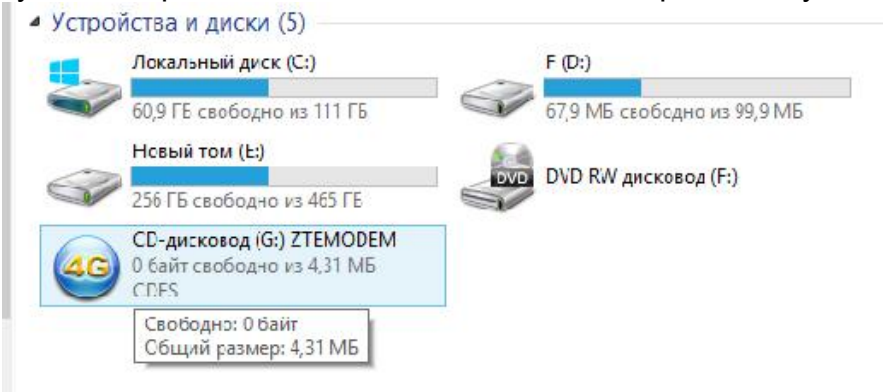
Устройства и диски (5)

Локальный диск (C:)
60,9 ГБ свободно из 111 ГБ

F (D:)
67,9 МБ свободно из 99,9 МБ

Новый том (E:)
256 ГБ свободно из 465 ГБ

DVD
DVD RW дисковод (F:)

4G
CD-дисковод (G:) ZTEMODEM
0 байт свободно из 4,31 МБ
CDFS

Свободно: 0 байт
Общий размер: 4,31 МБ